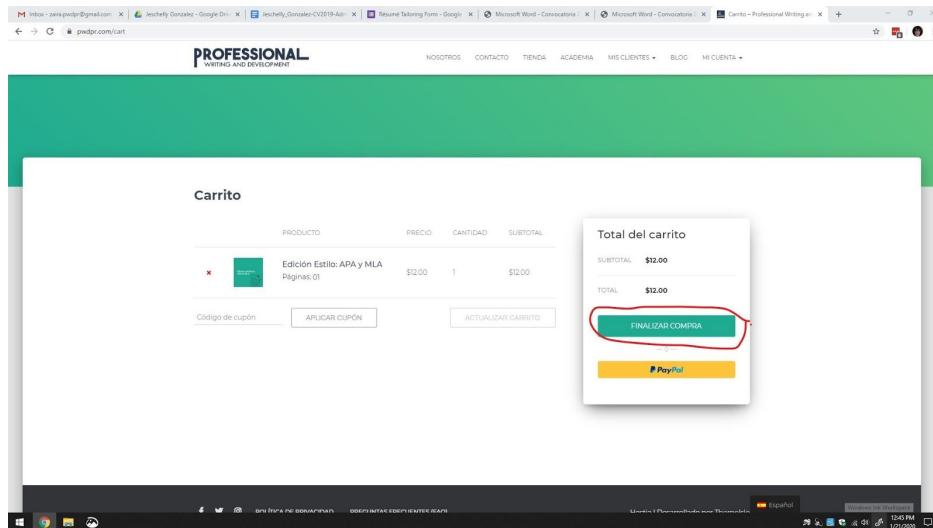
Inbox - zaira.pwdpr@gmail.com | Jeschelly Gonzalez - Google Drive | Jeschelly_Gonzalez-CV2019-Adm | Résumé Tailoring Form - Google | Microsoft Word - Convocatoria | Microsoft Word - Convocatoria | Carrito – Professional Writing and

pwdpr.com/cart

PROFESSIONAL
WRITING AND DEVELOPMENT

NOSOTROS CONTACTO TIENDA ACADEMIA MIS CLIENTES BLOG MI CUENTA

Carrito

| | | PRODUCTO | PRECIO | CANTIDAD | SUBTOTAL |
|---|---|---|---|---|---|
| × | | Edición Estilo: APA y MLA Páginas: 01 | $12.00 | 1 | $12.00 |

Código de cupón
APLICAR CUPÓN
ACTUALIZAR CARRITO

Total del carrito

SUBTOTAL $12.00

TOTAL $12.00

FINALIZAR COMPRA

PayPal

POLÍTICA DE PRIVACIDAD PREGUNTAS FRECUENTES (FAQ)

Hestia | Desarrollado por ThemeIsle

Español

12:45 PM
1/21/2020